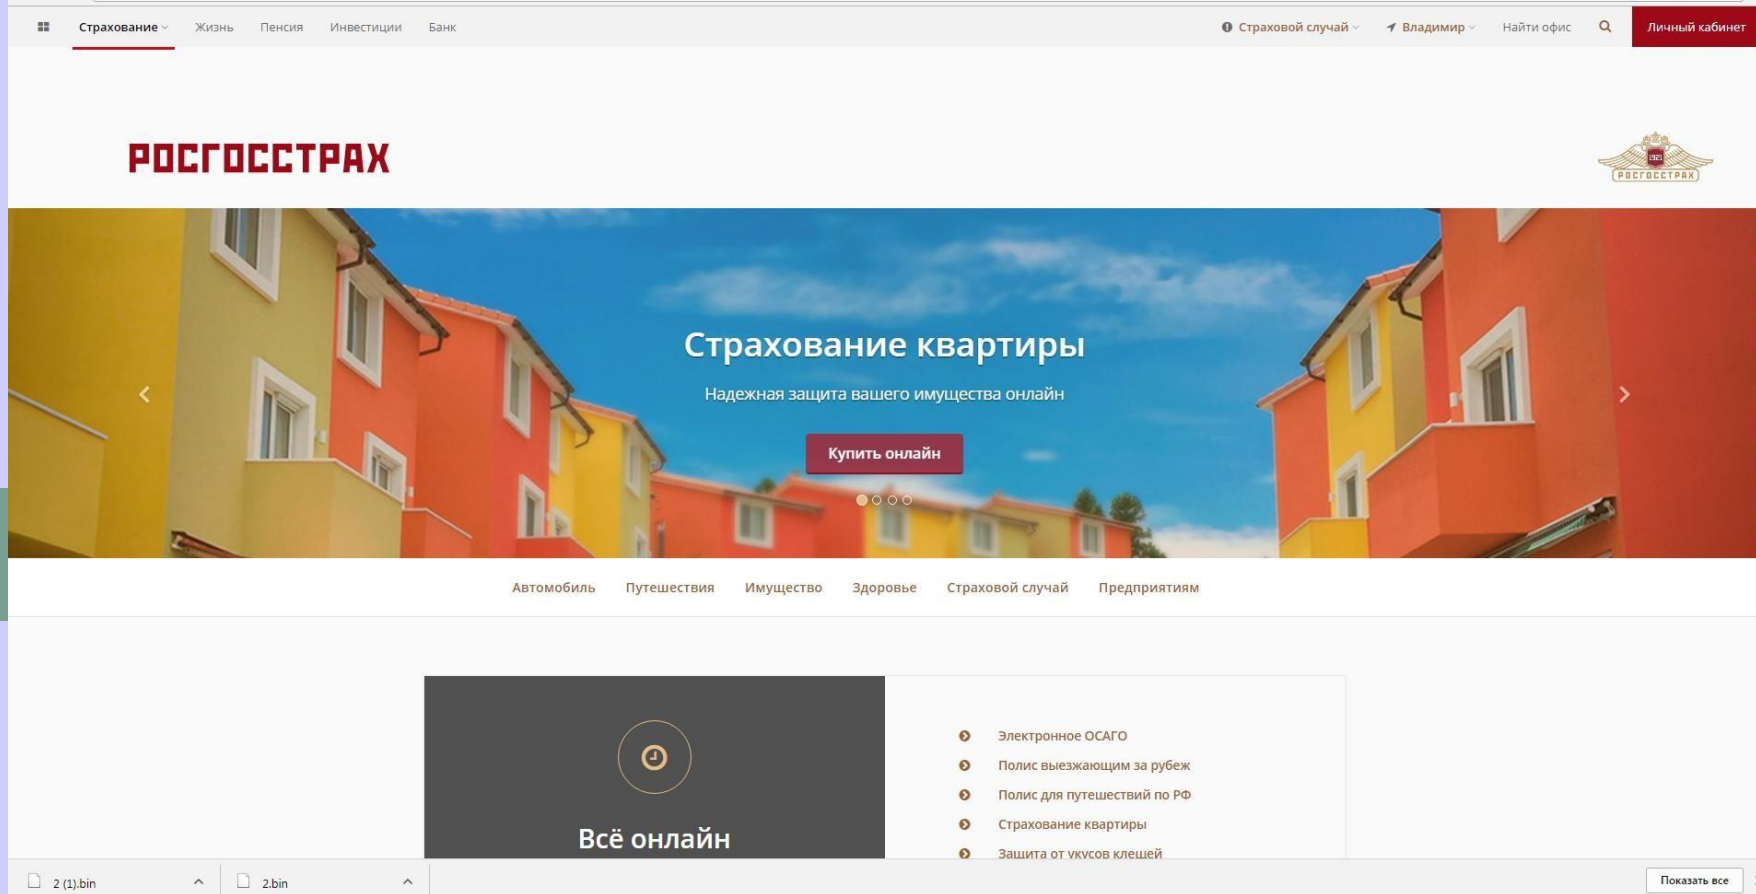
Страхование Жизнь Пенсия Инвестиции Банк

Страховой случай Владимир Найти офис Личный кабинет

РОСГОССТРАХ

1921
РОСГОССТРАХ

Страхование квартиры

Надежная защита вашего имущества онлайн

Купить онлайн

Автомобиль Путешествия Имущество Здоровье Страховой случай Предприятиям

Всё онлайн

Электронное ОСАГО
Полис выезжающим за рубеж
Полис для путешествий по РФ
Страхование квартиры
Защита от укусов клещей

2 (1).bin
2.bin
Показать все